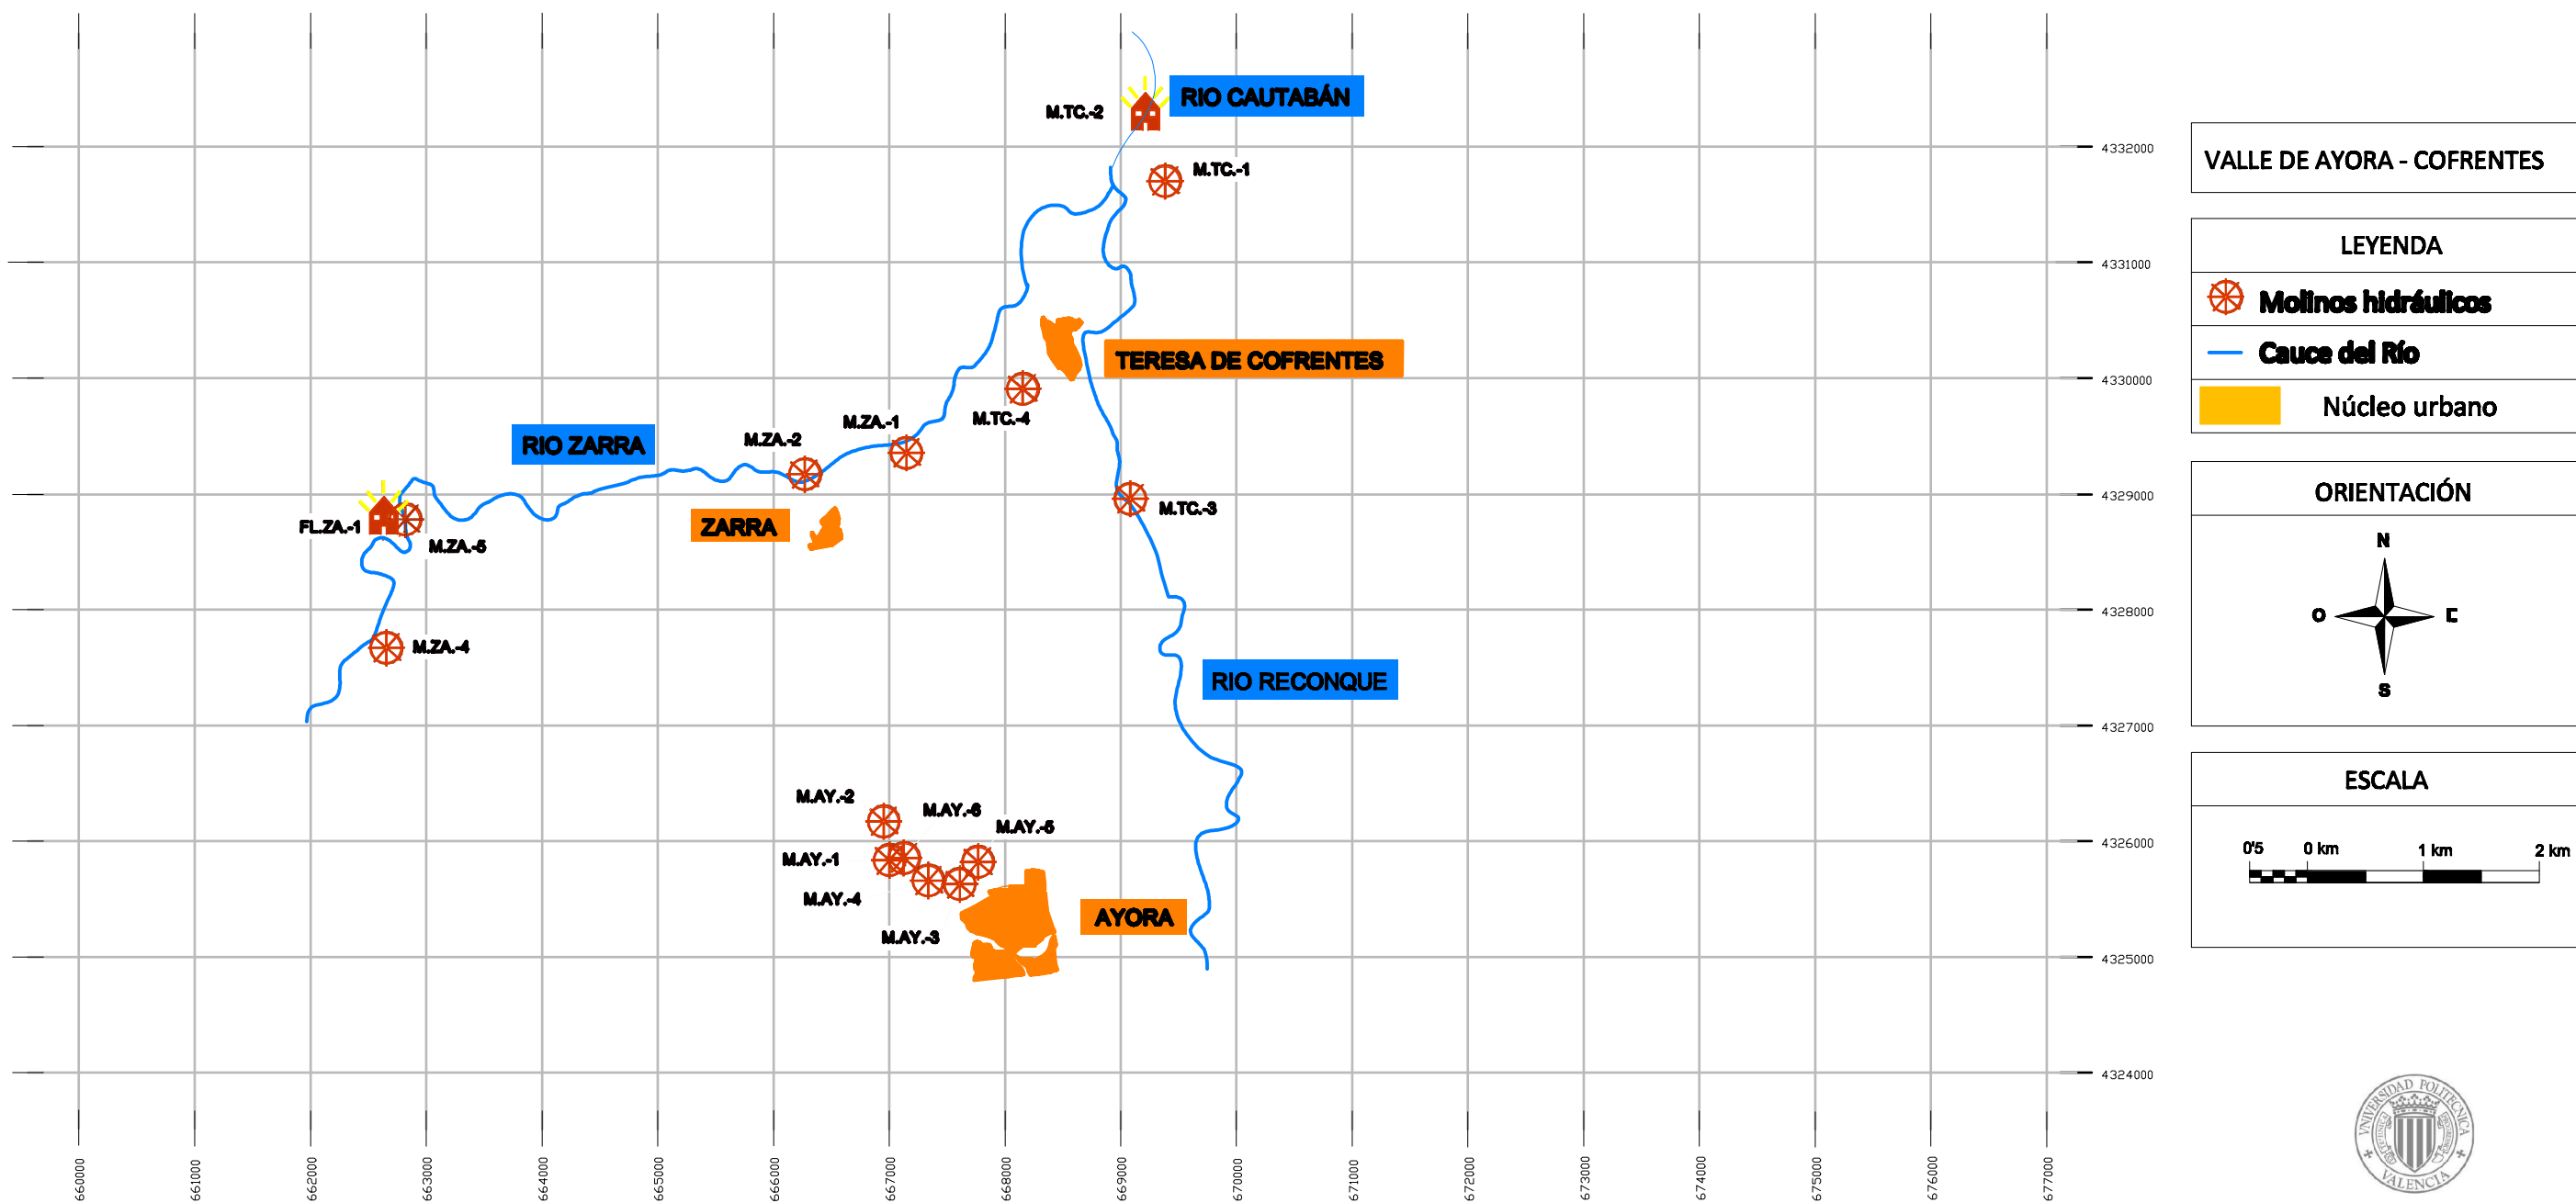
M.TC.-2

RIO CAUTABÁN

M.TC.-1

TERESA DE COFRENTES

M.TC.-4

M.ZA.-1

M.ZA.-2

RIO ZARRA

ZARRA

FI.ZA.-1

M.ZA.-5

M.TC.-3

M.ZA.-4

RIO RECONQUE

M.AY.-2

M.AY.-6

M.AY.-5

M.AY.-1

M.AY.-4

AYORA

M.AY.-3

4332000
4331000
4330000
4329000
4328000
4327000
4326000
4325000
4324000

660000
661000
662000
663000
664000
665000
666000
667000
668000
669000
670000
671000
672000
673000
674000
675000
676000
677000

VALLE DE AYORA - COFRENTES

LEYENDA

Molinos hidráulicos

Cauce del Río

Núcleo urbano

ORIENTACIÓN

N
O
E
S

ESCALA

0'5 0 km 1 km 2 km

UNIVERSIDAD POLITECNICA VALENCIA